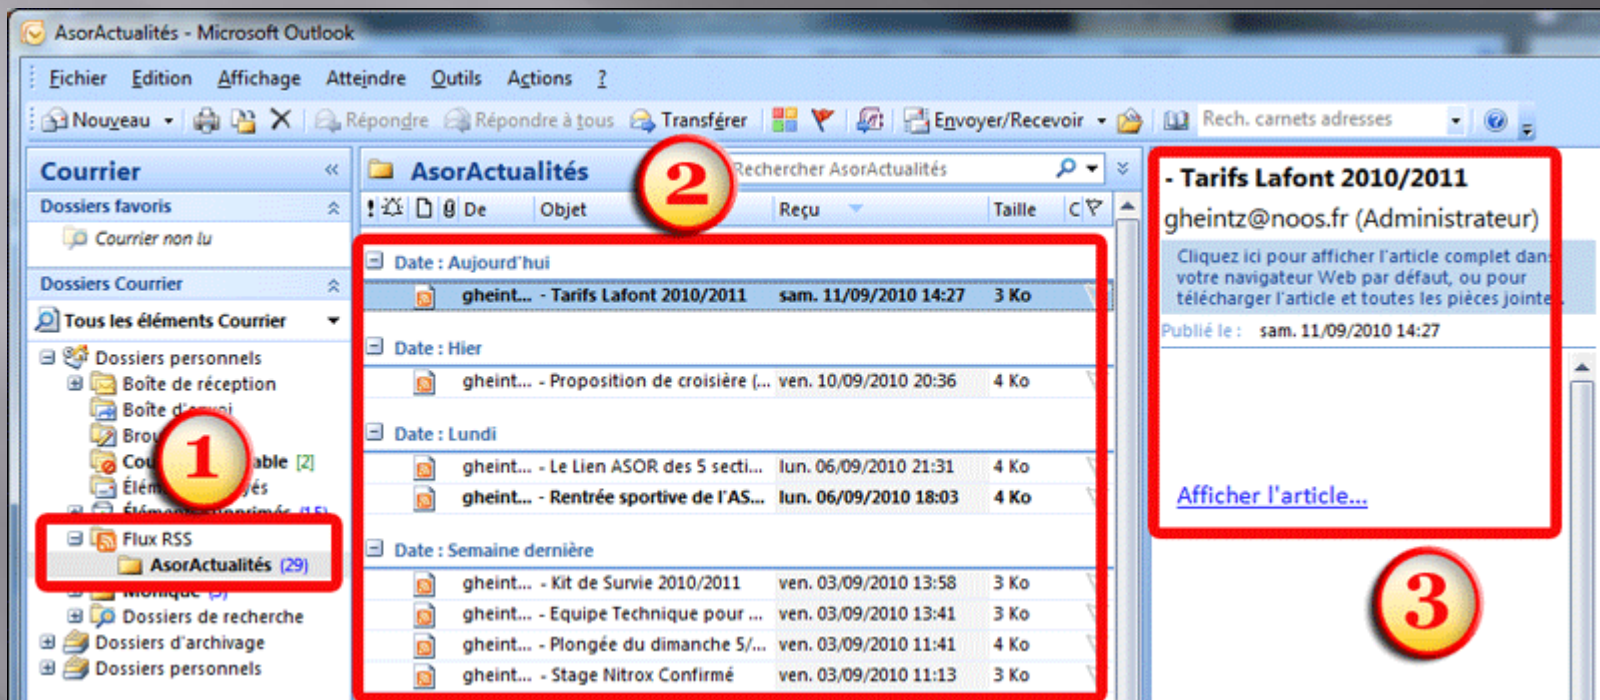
AsorActualités - Microsoft Outlook

Fichier Edition Affichage Atteindre Outils Actions ?

Nouveau Répondre Répondre à tous Transférer Envoyer/Recevoir Rech. carnets adresses

Courrier
Dossiers favoris
Courrier non lu
Dossiers Courrier
Tous les éléments Courrier
Dossiers personnels
Boîte de réception
Boîte d'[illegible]
Bro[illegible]
Co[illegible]able [2]
Élém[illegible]és
Éléments supprimés (15)
Flux RSS
AsorActualités (29)
Monique (5)
Dossiers de recherche
Dossiers d'archivage
Dossiers personnels

1

AsorActualités
Rechercher AsorActualités
De Objet Reçu Taille

2

Date : Aujourd'hui
gheint... - Tarifs Lafont 2010/2011 sam. 11/09/2010 14:27 3 Ko
Date : Hier
gheint... - Proposition de croisière (... ven. 10/09/2010 20:36 4 Ko
Date : Lundi
gheint... - Le Lien ASOR des 5 secti... lun. 06/09/2010 21:31 4 Ko
gheint... - Rentrée sportive de l'AS... lun. 06/09/2010 18:03 4 Ko
Date : Semaine dernière
gheint... - Kit de Survie 2010/2011 ven. 03/09/2010 13:58 3 Ko
gheint... - Equipe Technique pour ... ven. 03/09/2010 13:41 3 Ko
gheint... - Plongée du dimanche 5/... ven. 03/09/2010 11:41 4 Ko
gheint... - Stage Nitrox Confirmé ven. 03/09/2010 11:13 3 Ko

- Tarifs Lafont 2010/2011
gheintz@noos.fr (Administrateur)
Cliquez ici pour afficher l'article complet dans votre navigateur Web par défaut, ou pour télécharger l'article et toutes les pièces jointes.
Publié le : sam. 11/09/2010 14:27

Afficher l'article...

3